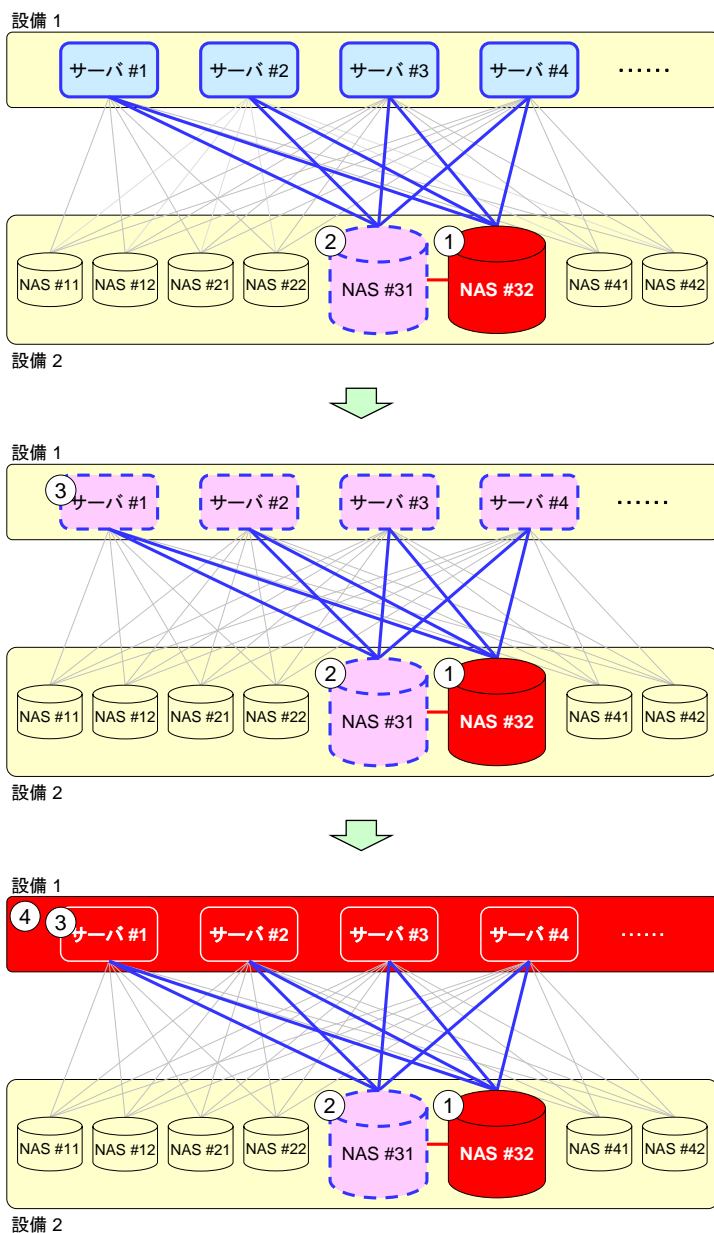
設備 1

サーバ #1
サーバ #2
サーバ #3
サーバ #4
……

② ①
NAS #11
NAS #12
NAS #21
NAS #22
NAS #31
NAS #32
NAS #41
NAS #42

設備 2

設備 1

③ サーバ #1
サーバ #2
サーバ #3
サーバ #4
……

② ①
NAS #11
NAS #12
NAS #21
NAS #22
NAS #31
NAS #32
NAS #41
NAS #42

設備 2

設備 1

④ ③ サーバ #1
サーバ #2
サーバ #3
サーバ #4
……

② ①
NAS #11
NAS #12
NAS #21
NAS #22
NAS #31
NAS #32
NAS #41
NAS #42

設備 2